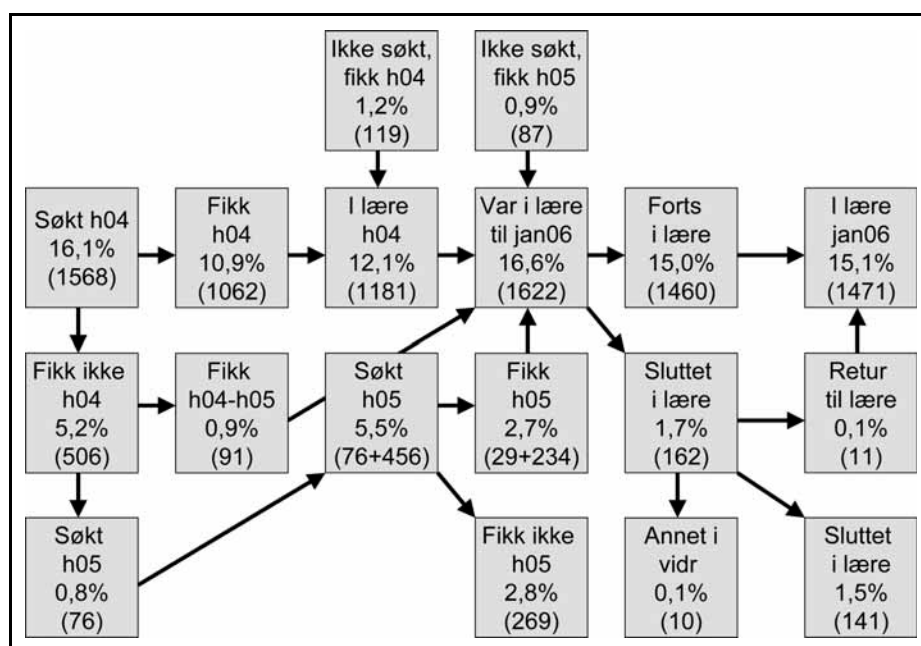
Ikke søkt, fikk h04
1,2%
(119)

Ikke søkt, fikk h05
0,9%
(87)

Søkt h04
16,1%
(1568)

Fikk h04
10,9%
(1062)

I lære h04
12,1%
(1181)

Var i lære til jan06
16,6%
(1622)

Forts i lære
15,0%
(1460)

I lære jan06
15,1%
(1471)

Fikk ikke h04
5,2%
(506)

Fikk h04-h05
0,9%
(91)

Søkt h05
5,5%
(76+456)

Fikk h05
2,7%
(29+234)

Sluttet i lære
1,7%
(162)

Retur til lære
0,1%
(11)

Søkt h05
0,8%
(76)

Fikk ikke h05
2,8%
(269)

Annet i vidr
0,1%
(10)

Sluttet i lære
1,5%
(141)